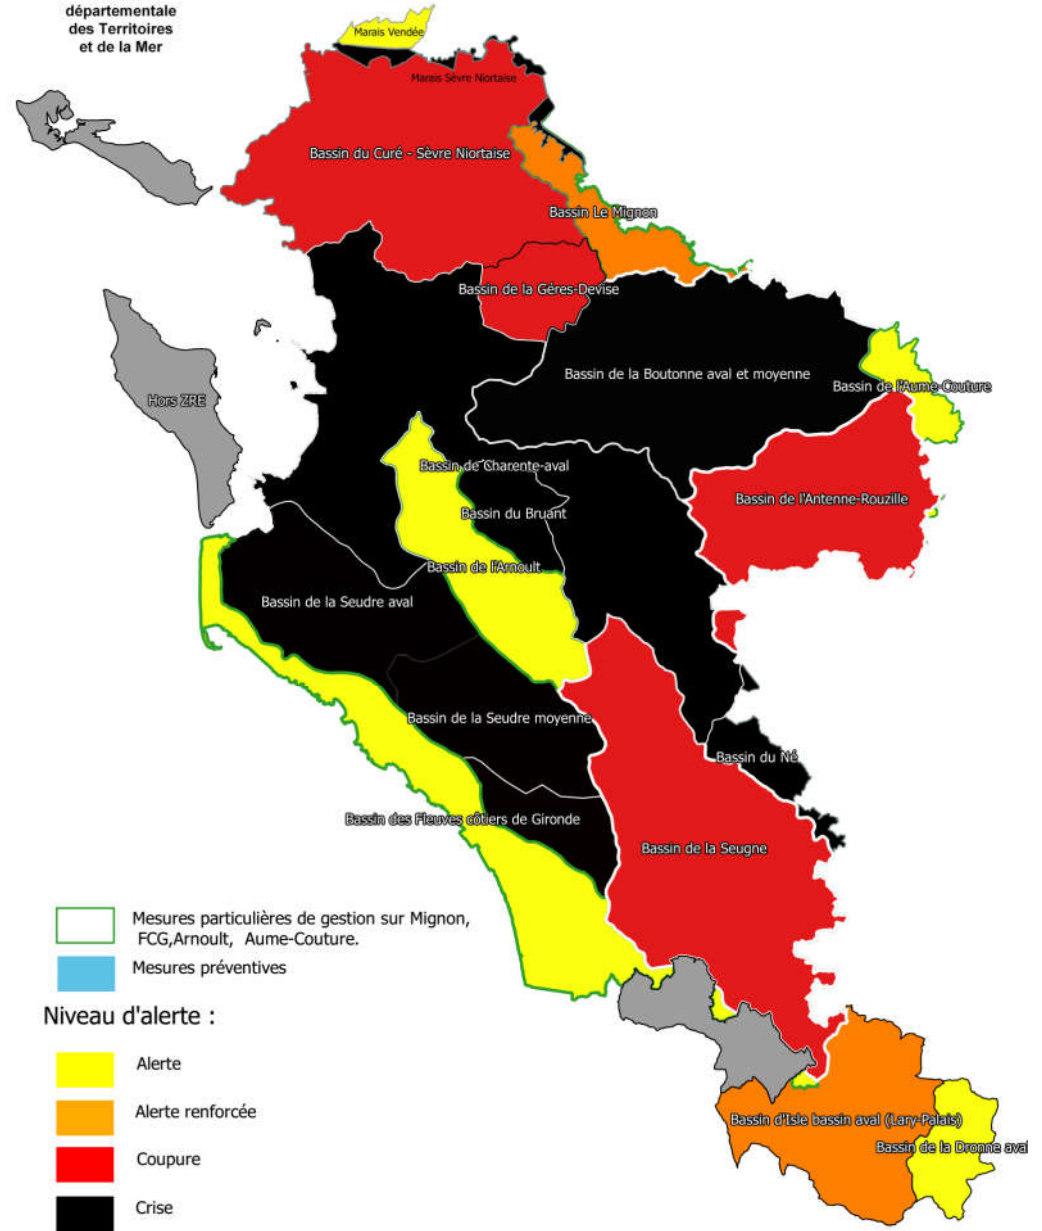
départementale des Territoires et de la Mer

Marais Vendée

Marais Sèvre Niortaise

Bassin du Curé - Sèvre Niortaise

Bassin Le Mignon

Bassin de la Gères-Devise

Bassin de la Boutonne aval et moyenne

Bassin de l'Aume-Couture

Hors ZRE

Bassin de Charente-aval

Bassin du Bruant

Bassin de l'Antenne-Rouzille

Bassin de l'Arnoult

Bassin de la Seudre aval

Bassin de la Seudre moyenne

Bassin du Né

Bassin des Fleuves côtiers de Gironde

Bassin de la Seugne

Mesures particulières de gestion sur Mignon, FCG,Arnoult, Aume-Couture.

Mesures préventives

Niveau d'alerte :

Alerte

Alerte renforcée

Coupure

Crise

Bassin d'Isle bassin aval (Lary-Palais)

Bassin de la Dronne aval